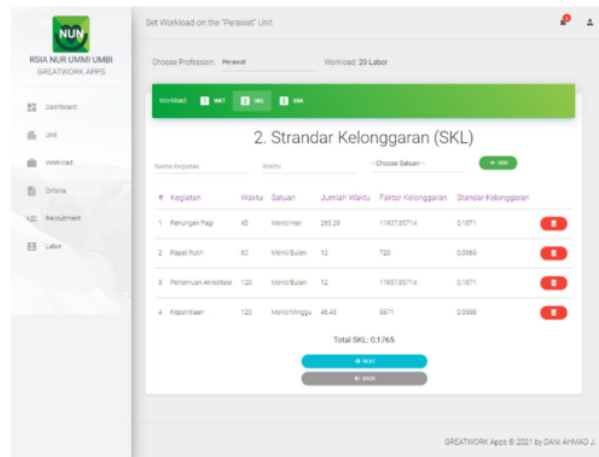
NUN
RSIA NUR UMMI UMBI
GREATWORK APPS

Dashboard
Unit
Workload
Criteria
Recruitment
Labor

Set Workload on the "Perawat" Unit

Choose Profession Perawat
Workload 20 Labor

Workload 1 WKT 2 SKL 3 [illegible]

2. Strandar Kelonggaran (SKL)

Nama Kegiatan
Waktu
-- Choose Satuan --
+ ADD

| # | Kegiatan | Waktu | Satuan | Jumlah Waktu | Faktor Kelonggaran | Standar Kelonggaran | |
|---|---|---|---|---|---|---|---|
| 1 | Renungan Pagi | 45 | Menit/Hari | 265.29 | 11937.85714 | 0.1071 | |
| 2 | Rapat Rutin | 60 | Menit/Bulan | 12 | 720 | 0.0065 | |
| 3 | Pertemuan Akreditasi | 120 | Menit/Bulan | 12 | 11937.85714 | 0.1071 | |
| 4 | Kepanitiaan | 120 | Menit/Minggu | 46.43 | 5571 | 0.0500 | |

Total SKL: 0,1765

→ NEXT
← BACK

GREATWORK Apps © 2021 by DANI AHMAD J.